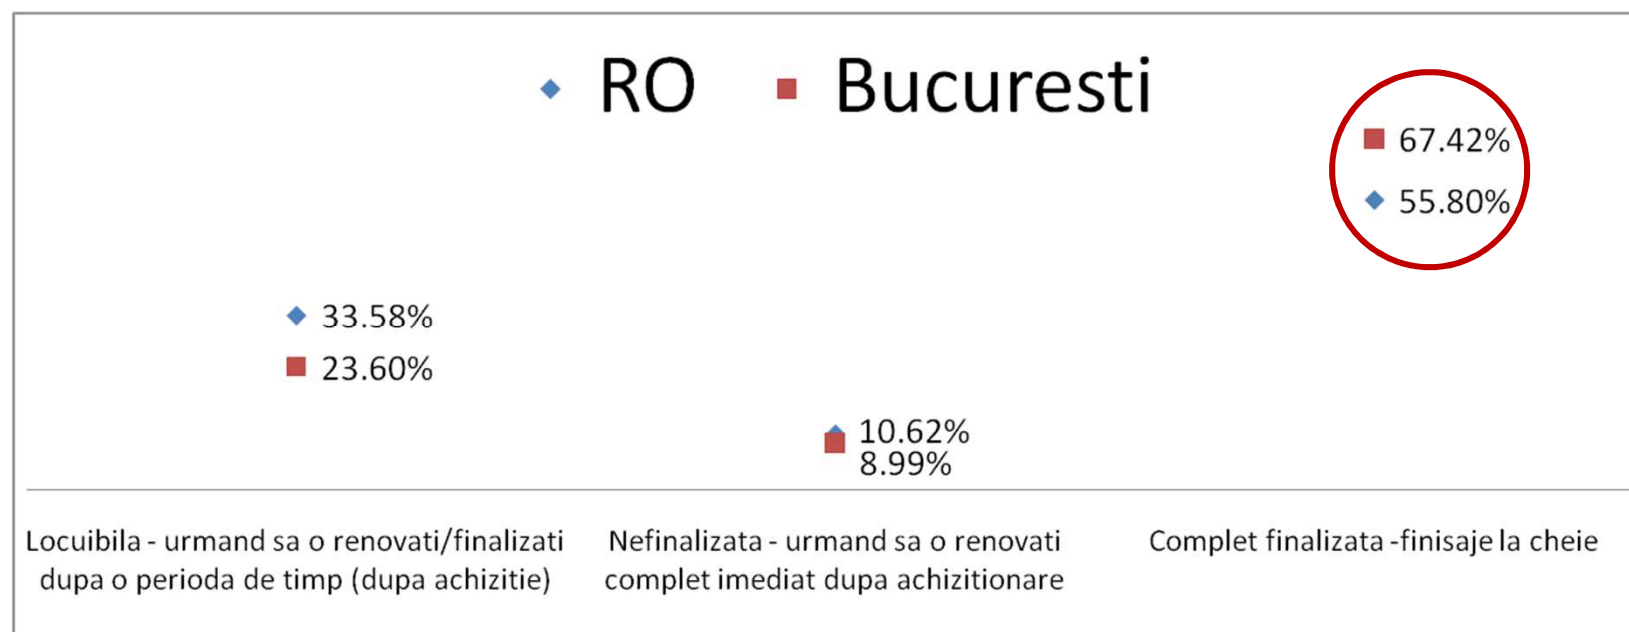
RO Bucuresti

67.42%
55.80%

33.58%
23.60%

10.62%
8.99%

Locuibila - urmand sa o renovati/finalizati dupa o perioda de timp (dupa achizitie)

Nefinalizata - urmand sa o renovati complet imediat dupa achizitionare

Complet finalizata -finisaje la cheie